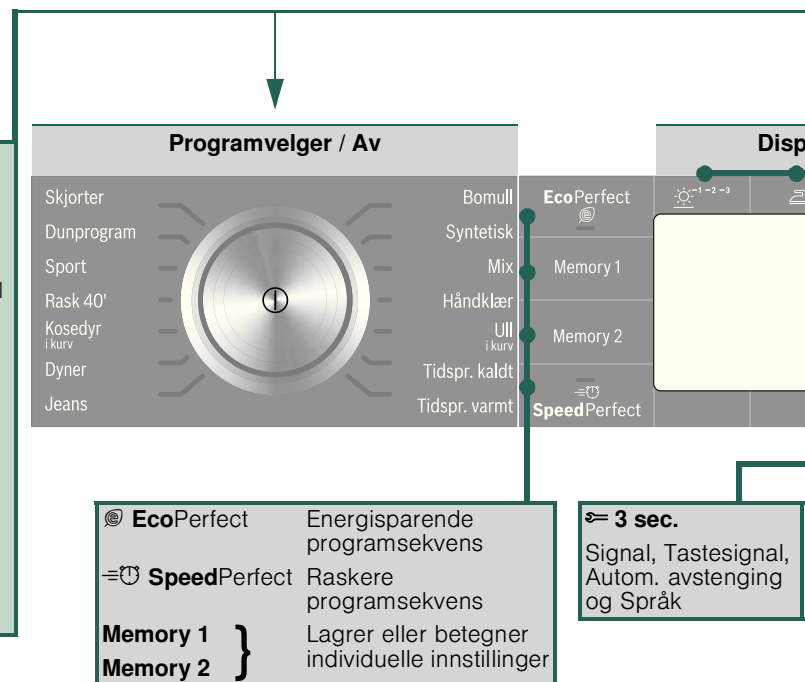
Programvelger / Av

Disp

Skjorter
Dunprogram
Sport
Rask 40'
Kosedyr
i kurv
Dyner
Jeans

Bomull
Syntetisk
Mix
Håndklær
Ull
i kurv
Tidspr. kaldt
Tidspr. varmt

EcoPerfect
Memory 1
Memory 2
SpeedPerfect

$^{-1-2-3}$

| EcoPerfect | Energisparende programsekvens |
|---|---|
| SpeedPerfect | Raskere programsekvens |
| Memory 1 Memory 2 | Lagrer eller betegner individuelle innstillinger |

3 sec.
Signal, Tastesignal, Autom. avstenging og Språk